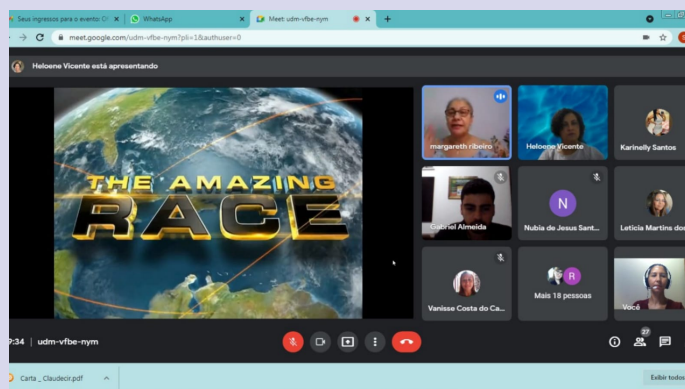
Seus ingressos para o evento: C× | WhatsApp × | Meet: udm-vfbe-nym ×

meet.google.com/udm-vfbe-nym?pli=1&authuser=0

Heloene Vicente está apresentando

THE AMAZING RACE

margareth ribeiro

Heloene Vicente

Karinelly Santos

Gabriel Almeida

N

Nubia de Jesus Sant...

Leticia Martins dos

Vanisse Costa do Ca...

R

Mais 18 pessoas

Você

9:34 | udm-vfbe-nym

27

Carta _ Claudecir.pdf

Exibir todos